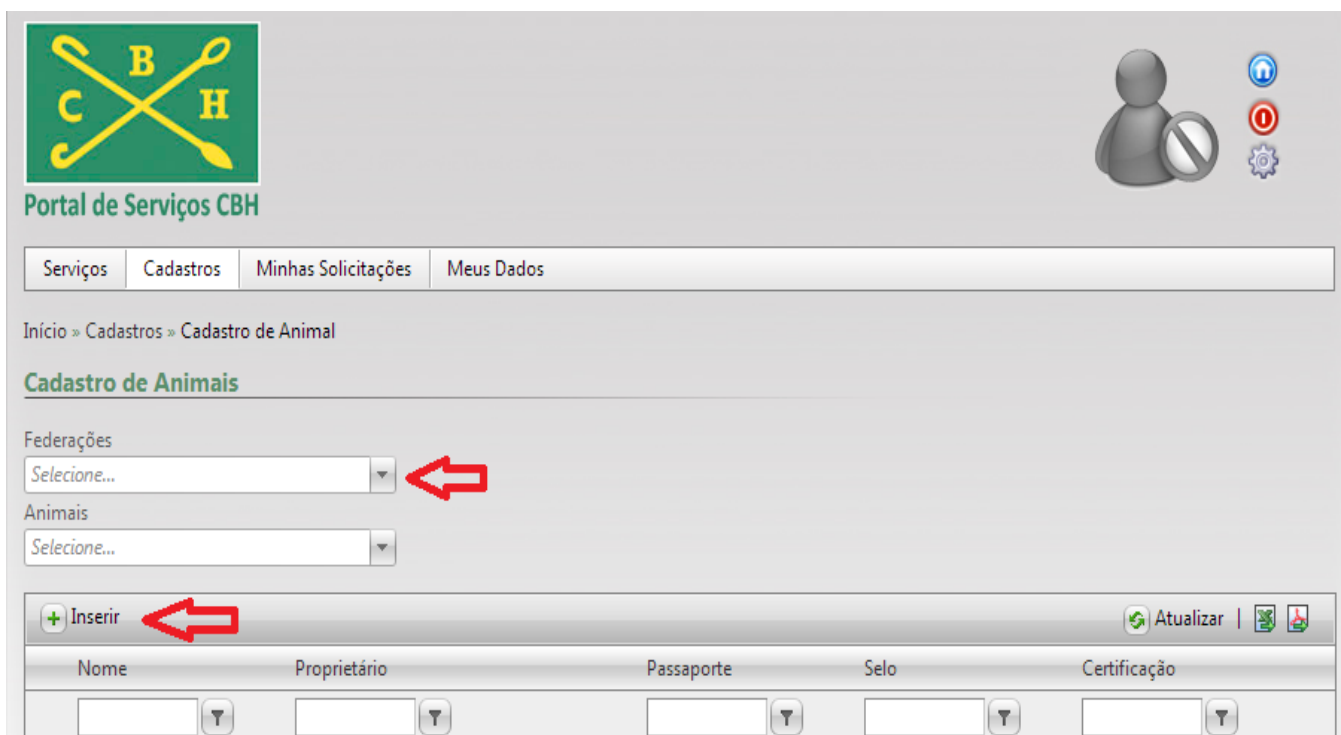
B
C H

Portal de Serviços CBH

Serviços | Cadastros | Minhas Solicitações | Meus Dados

Início » Cadastros » Cadastro de Animal

Cadastro de Animais

Federações
Selecione...

Animais
Selecione...

Inserir

Atualizar |

| Nome | Proprietário | Passaporte | Selo | Certificação |
|---|---|---|---|---|